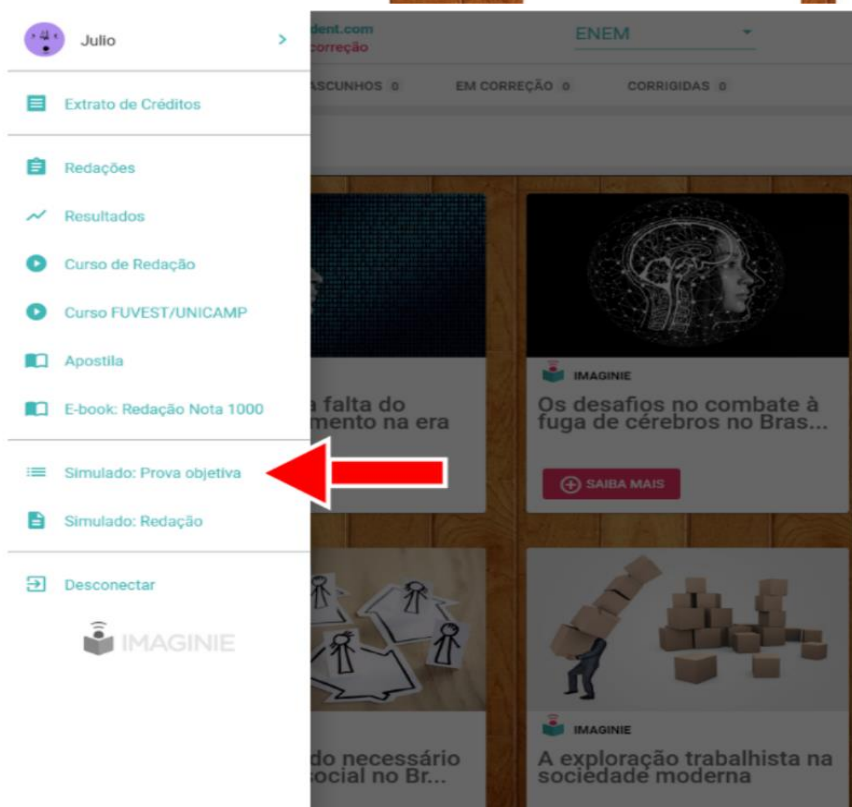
Julio

Extrato de Créditos

Redações

Resultados

Curso de Redação

Curso FUVEST/UNICAMP

Apostila

E-book: Redação Nota 1000

Simulado: Prova objetiva

Simulado: Redação

Desconectar

IMAGINIE

dent.com
correção

ENEM

ASCUNHOS 0

EM CORREÇÃO 0

CORRIGIDAS 0

a falta do
mento na era

IMAGINIE

Os desafios no combate à fuga de cérebros no Bras...

SAIBA MAIS

IMAGINIE

do necessário
social no Br...

A exploração trabalhista na sociedade moderna